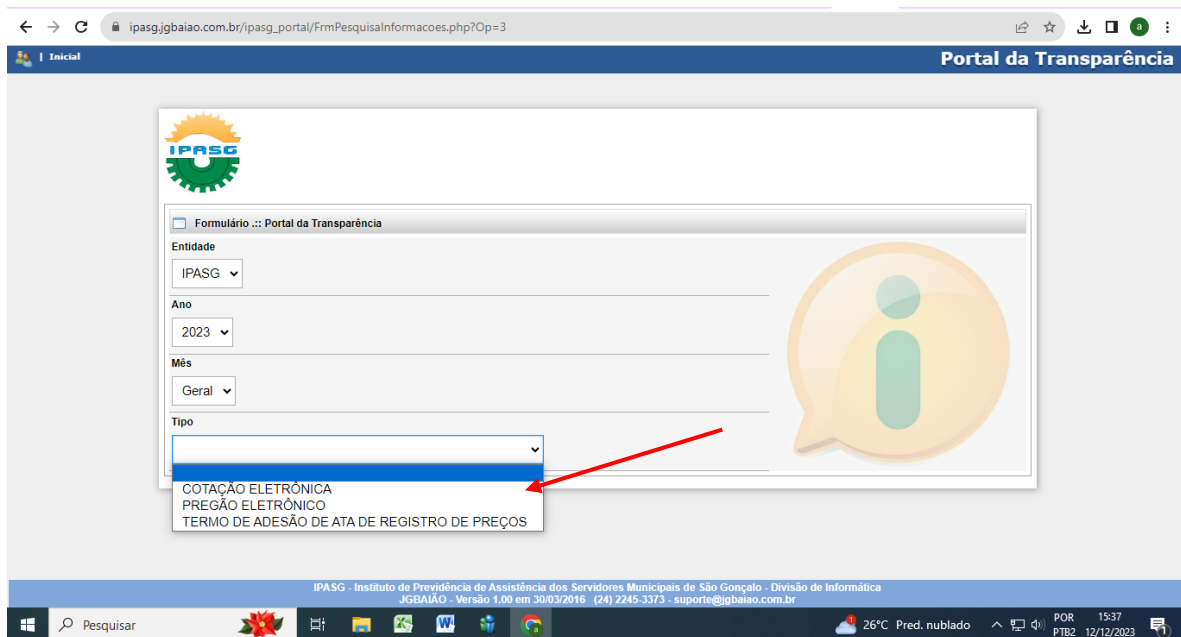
ipasg.jgbaiao.com.br/ipasg_portal/FrmPesquisaInformacoes.php?Op=3

| Inicial

Portal da Transparência

IPASG

Formulário .:: Portal da Transparência

Entidade

IPASG

Ano

2023

Mês

Geral

Tipo

COTAÇÃO ELETRÔNICA
PREGÃO ELETRÔNICO
TERMO DE ADESÃO DE ATA DE REGISTRO DE PREÇOS

IPASG - Instituto de Previdência de Assistência dos Servidores Municipais de São Gonçalo - Divisão de Informática
JGBAIÃO - Versão 1.00 em 30/03/2016 (24) 2245-3373 - suporte@jgbaiao.com.br

Pesquisar

26°C Pred. nublado

POR PTB2 15:37 12/12/2023